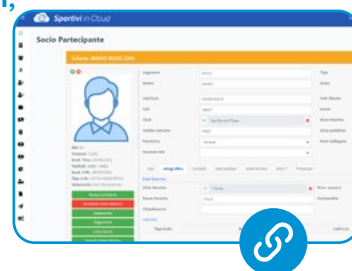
Sportivi in Cloud

Socio Partecipante

Scheda: MARIO ROSSI (20)

Cognome

Nome

Indirizzo

CAP

Città

Codice catasto

Provincia

Nazione Ital

Tipo

Sesso

Data Nascita

Città Nascita

Area geografica

Area categoria

Dati Nascita

Città Nascita

Paese Nascita

Cittadinanza

Prov. nascita

Nazionalità

Tipo Invio

Invio via

Indirizzo

Sito